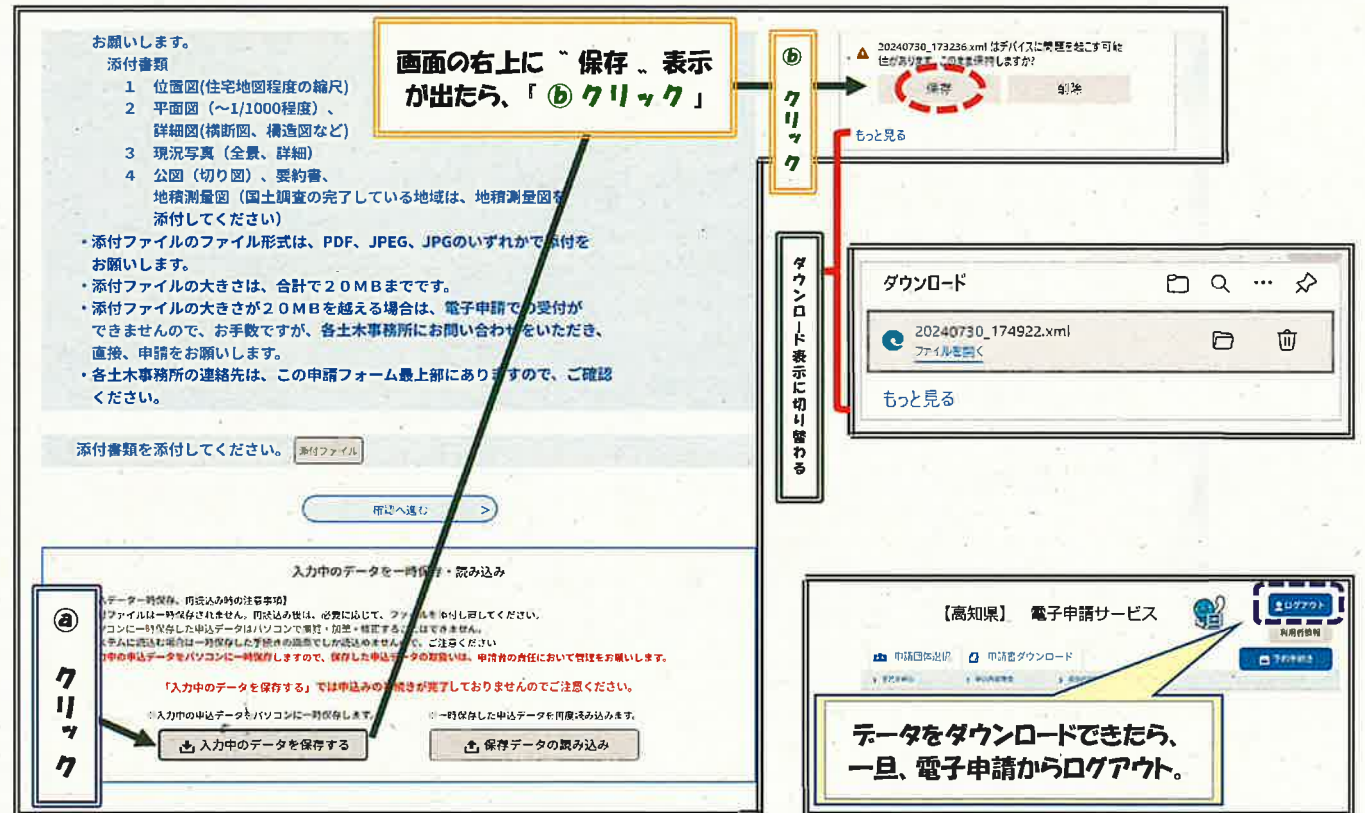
お願いします。
添付書類
1 位置図(住宅地図程度の縮尺)
2 平面図(～1/1000程度)、詳細図(横断図、構造図など)
3 現況写真(全景、詳細)
4 公図(切り図)、要約書、地積測量図(国土調査の完了している地域は、地積測量図を添付してください)
・添付ファイルのファイル形式は、PDF、JPEG、JPGのいずれかで添付をお願いします。
・添付ファイルの大きさは、合計で20MBまでです。
・添付ファイルの大きさが20MBを越える場合は、電子申請での受付ができませんので、お手数ですが、各土木事務所にお問い合わせをいただき、直接、申請をお願いします。
・各土木事務所の連絡先は、この申請フォーム最上部にありますので、ご確認ください。

添付書類を添付してください。 添付ファイル

確認へ進む >

画面の右上に〝保存〟表示が出たら、「ⓑクリック」

ⓑ クリック

20240730_173236.xml はデバイスに問題を起こす可能性があります。このまま保持しますか?
保存 削除
もっと見る

ダウンロード表示に切り替わる

ダウンロード
20240730_174922.xml
ファイルを開く
もっと見る

入力中のデータを一時保存・読み込み
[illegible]データ一時保存、再読込み時の注意事項】
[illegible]ファイルは一時保存されません。再読込み後は、必要に応じて、ファイルを添付し直してください。
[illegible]パソコンに一時保存した申込データはパソコンで更新・加筆・修正することはできません。
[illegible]ステムに読込む場合は一時保存した手続きの画面でしか読込みできません。ご注意ください
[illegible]力中の申込データをパソコンに一時保存しますので、保存した申込データの取扱いは、申請者の責任において管理をお願いします。
「入力中のデータを保存する」では申込みの手続きが完了しておりませんのでご注意ください。
※入力中の申込データをパソコンに一時保存します。 ※一時保存した申込データを再度読み込みます。
入力中のデータを保存する 保存データの読み込み

ⓐ クリック

【高知県】 電子申請サービス
ログアウト
利用者情報
申請団体選択 申請書ダウンロード
予約手続き

データをダウンロードできたら、一旦、電子申請からログアウト。